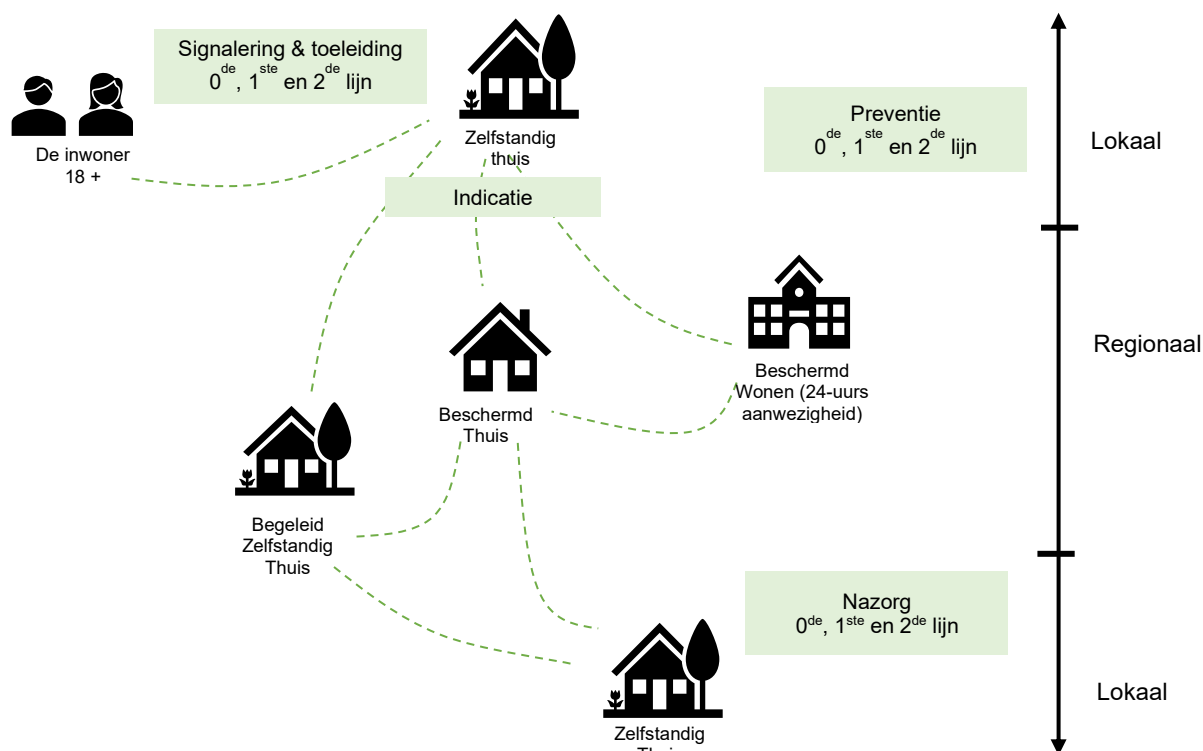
Signalering & toeleiding
0$^{de}$, 1$^{ste}$ en 2$^{de}$ lijn

De inwoner
18 +

Zelfstandig
thuis

Preventie
0$^{de}$, 1$^{ste}$ en 2$^{de}$ lijn

Lokaal

Indicatie

Regionaal

Beschermd
Wonen (24-uurs
aanwezigheid)

Beschermd
Thuis

Begeleid
Zelfstandig
Thuis

Nazorg
0$^{de}$, 1$^{ste}$ en 2$^{de}$ lijn

Lokaal

Zelfstandig
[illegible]